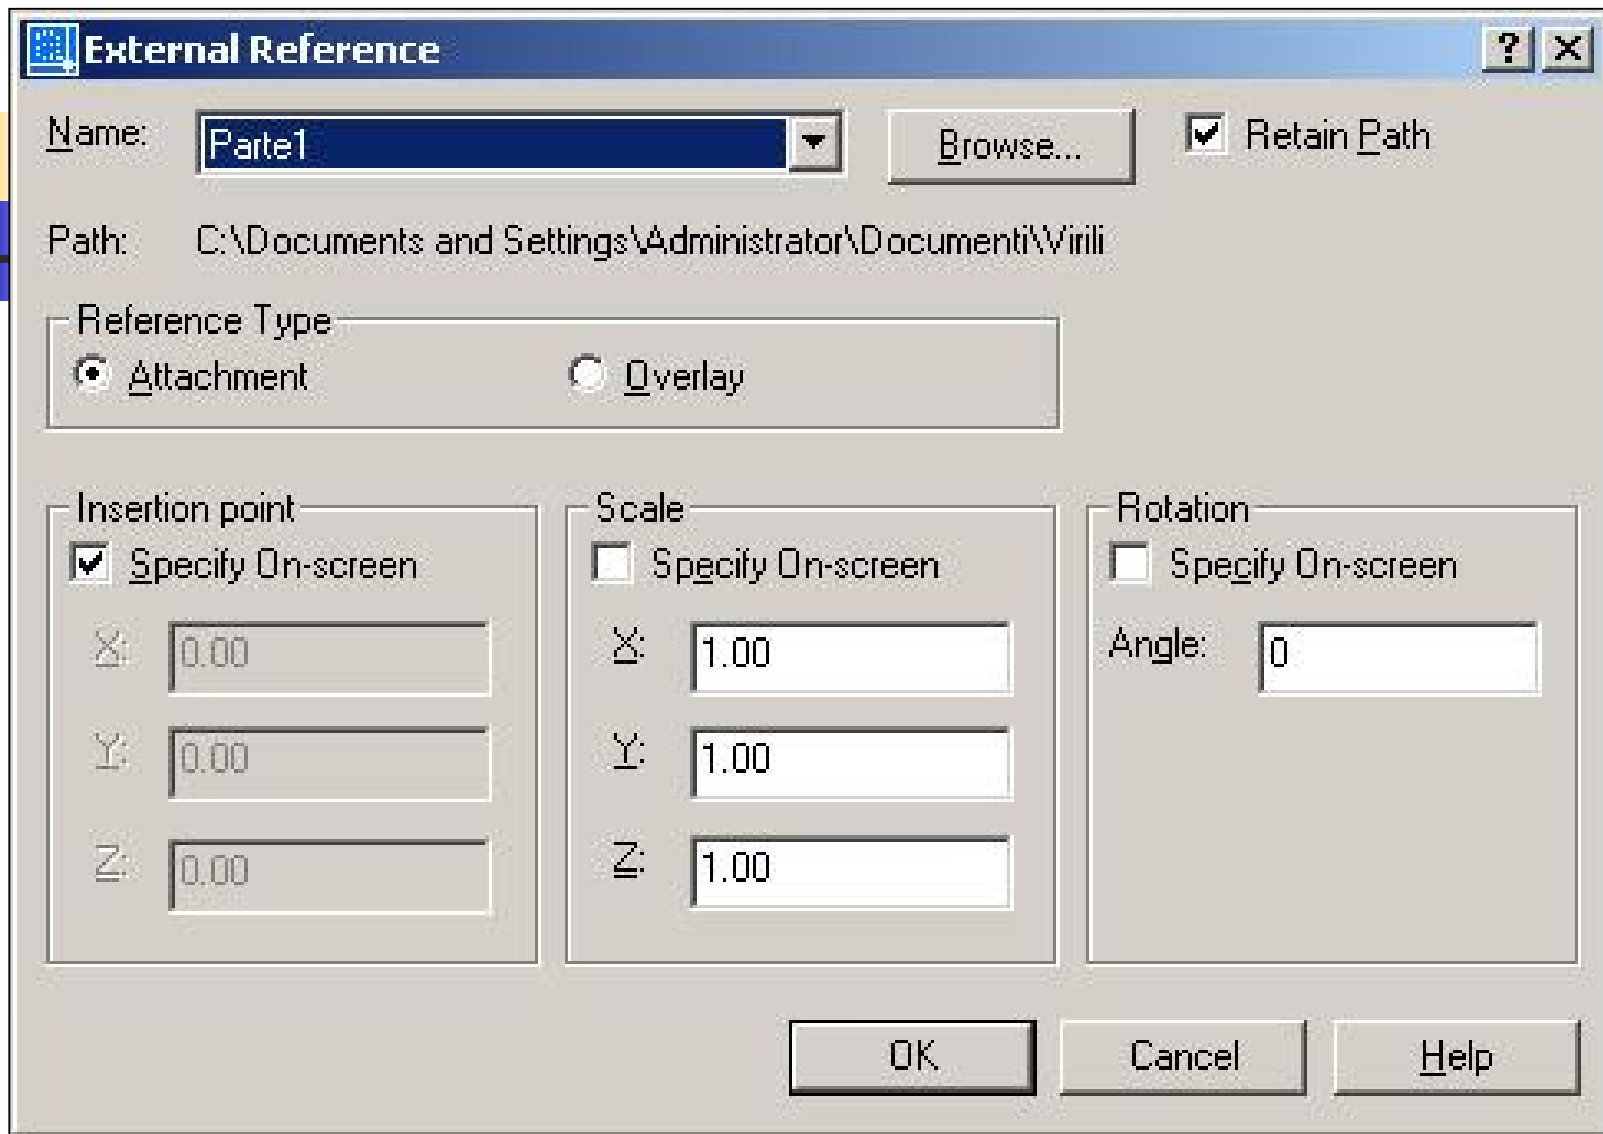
External Reference

?

Name: Parte1

Browse...

Retain Path

Path: C:\Documents and Settings\Administrator\Documenti\Virili

Reference Type

Attachment

Overlay

Insertion point

Specify On-screen

X: 0.00

Y: 0.00

Z: 0.00

Scale

Specify On-screen

X: 1.00

Y: 1.00

Z: 1.00

Rotation

Specify On-screen

Angle: 0

OK

Cancel

Help